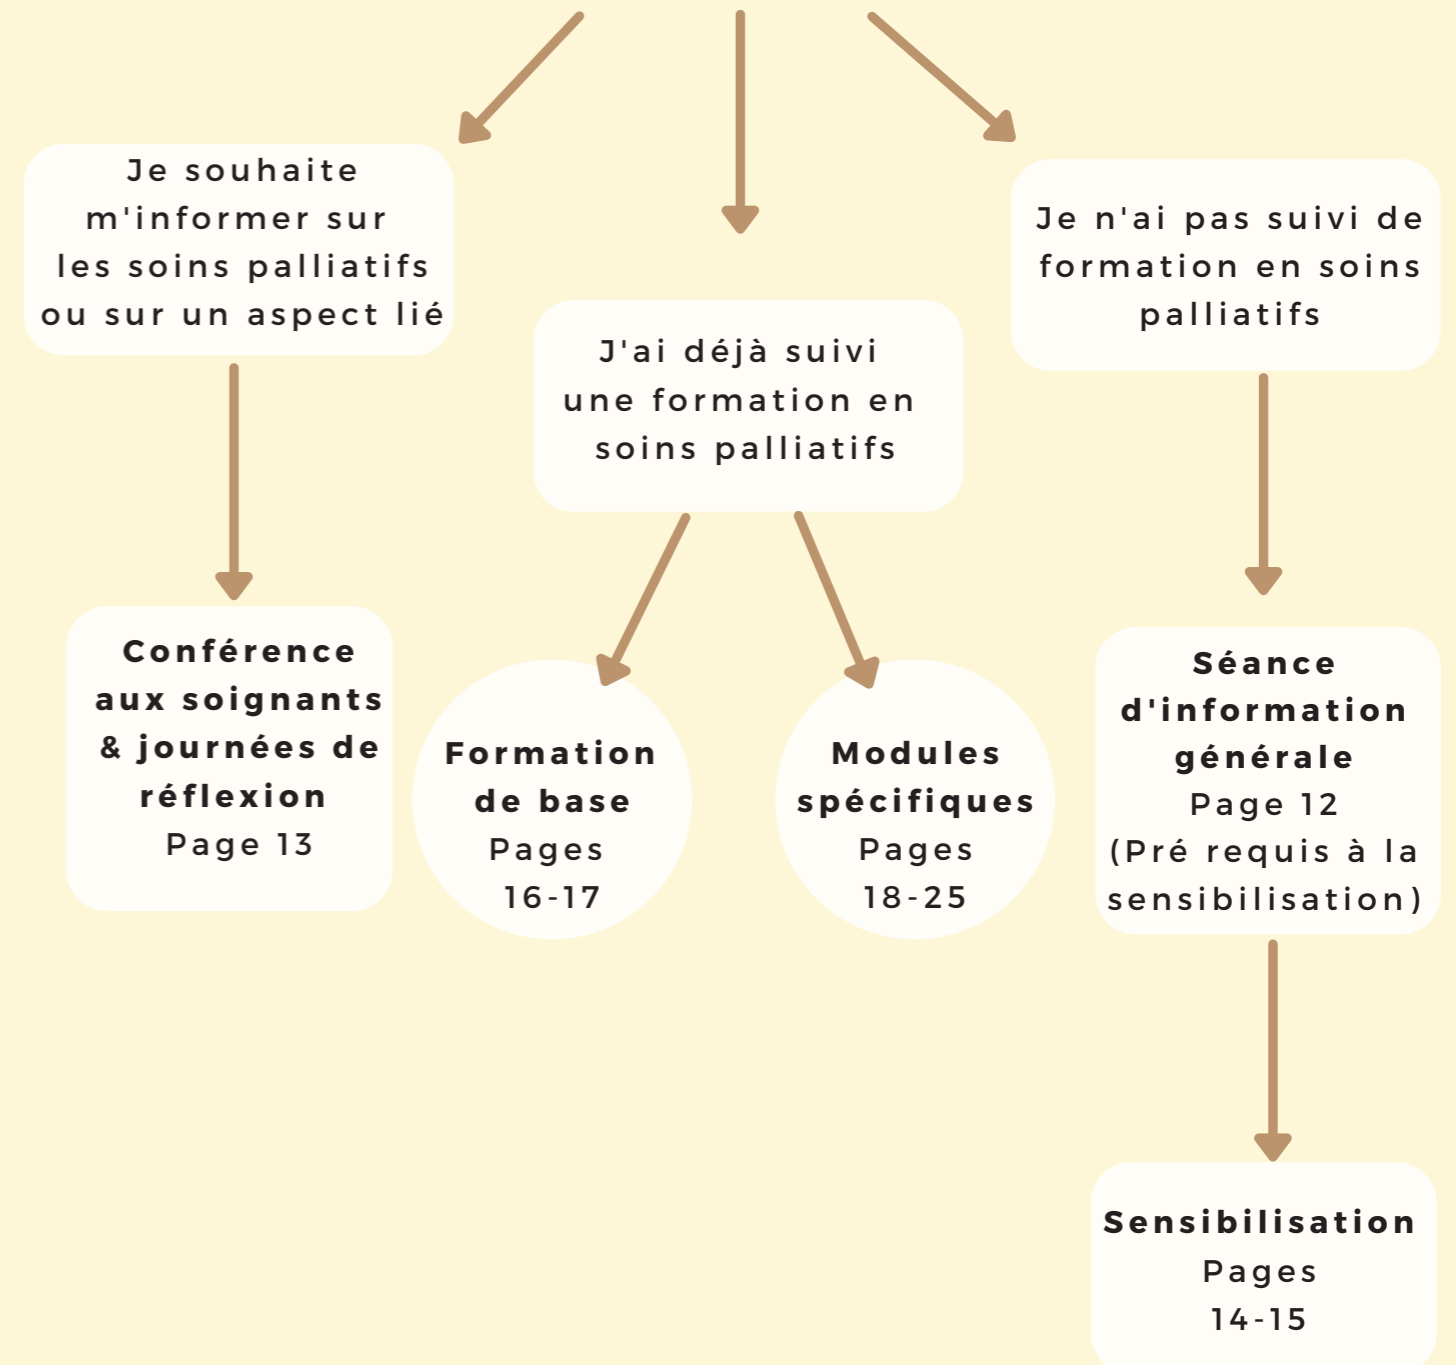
Je souhaite m'informer sur les soins palliatifs ou sur un aspect lié

J'ai déjà suivi une formation en soins palliatifs

Je n'ai pas suivi de formation en soins palliatifs

**Conférence aux soignants & journées de réflexion**
Page 13

**Formation de base**
Pages 16-17

**Modules spécifiques**
Pages 18-25

**Séance d'information générale**
Page 12
(Pré requis à la sensibilisation)

**Sensibilisation**
Pages 14-15